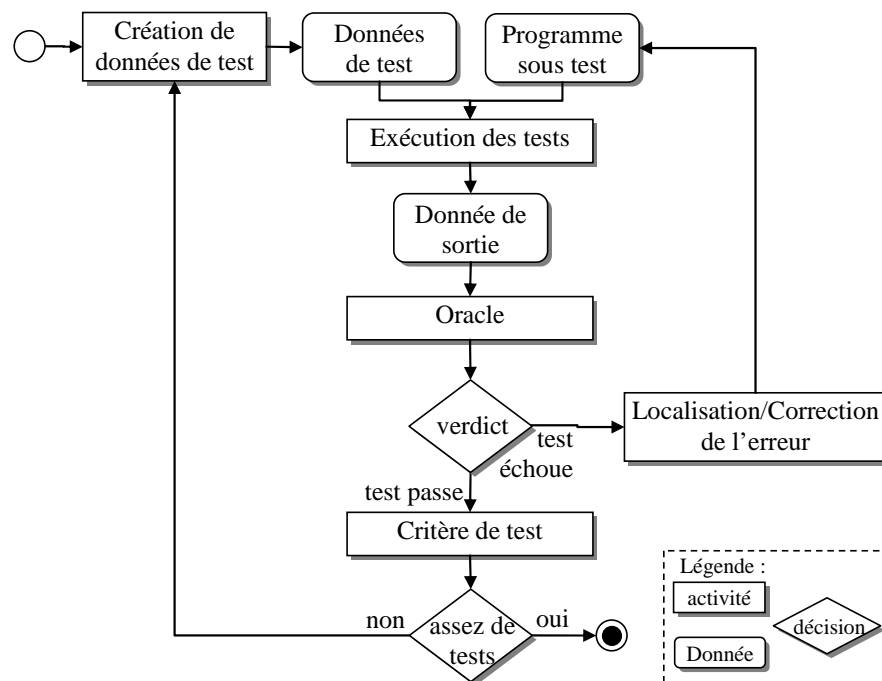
Création de données de test

Données de test

Programme sous test

Exécution des tests

Donnée de sortie

Oracle

verdict

test échoue

Localisation/Correction de l'erreur

test passe

Critère de test

non

assez de tests

oui

Légende :

activité

décision

Donnée